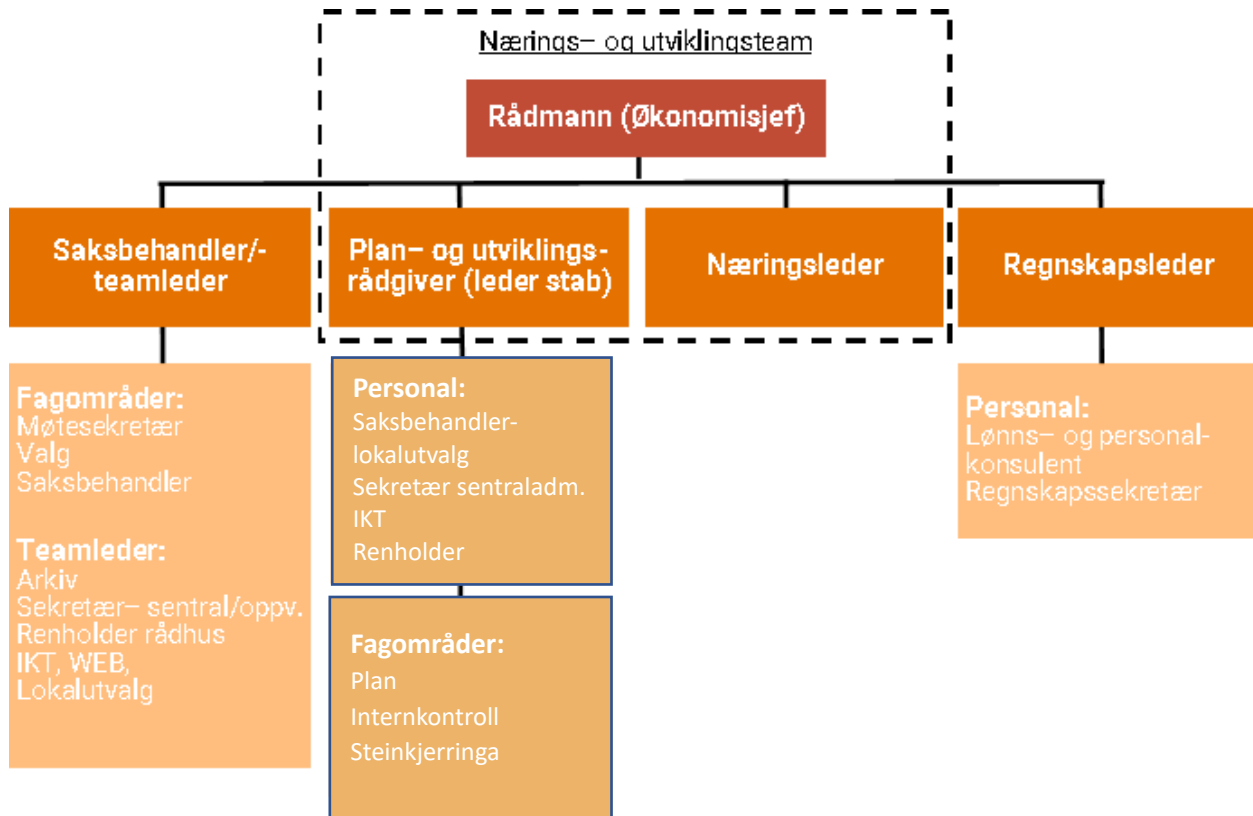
Nærings– og utviklingsteam

Rådmann (Økonomisjef)

Saksbehandler/-teamleder

Plan– og utviklingsrådgiver (leder stab)

Næringsleder

Regnskapsleder

Fagområder:
Møtesekretær
Valg
Saksbehandler

Teamleder:
Arkiv
Sekretær– sentral/oppv.
Renholder rådhus
IKT, WEB,
Lokalutvalg

Personal:
Saksbehandler-lokalutvalg
Sekretær sentraladm.
IKT
Renholder

Fagområder:
Plan
Internkontroll
Steinkjerringa

Personal:
Lønns– og personalkonsulent
Regnskapssekretær